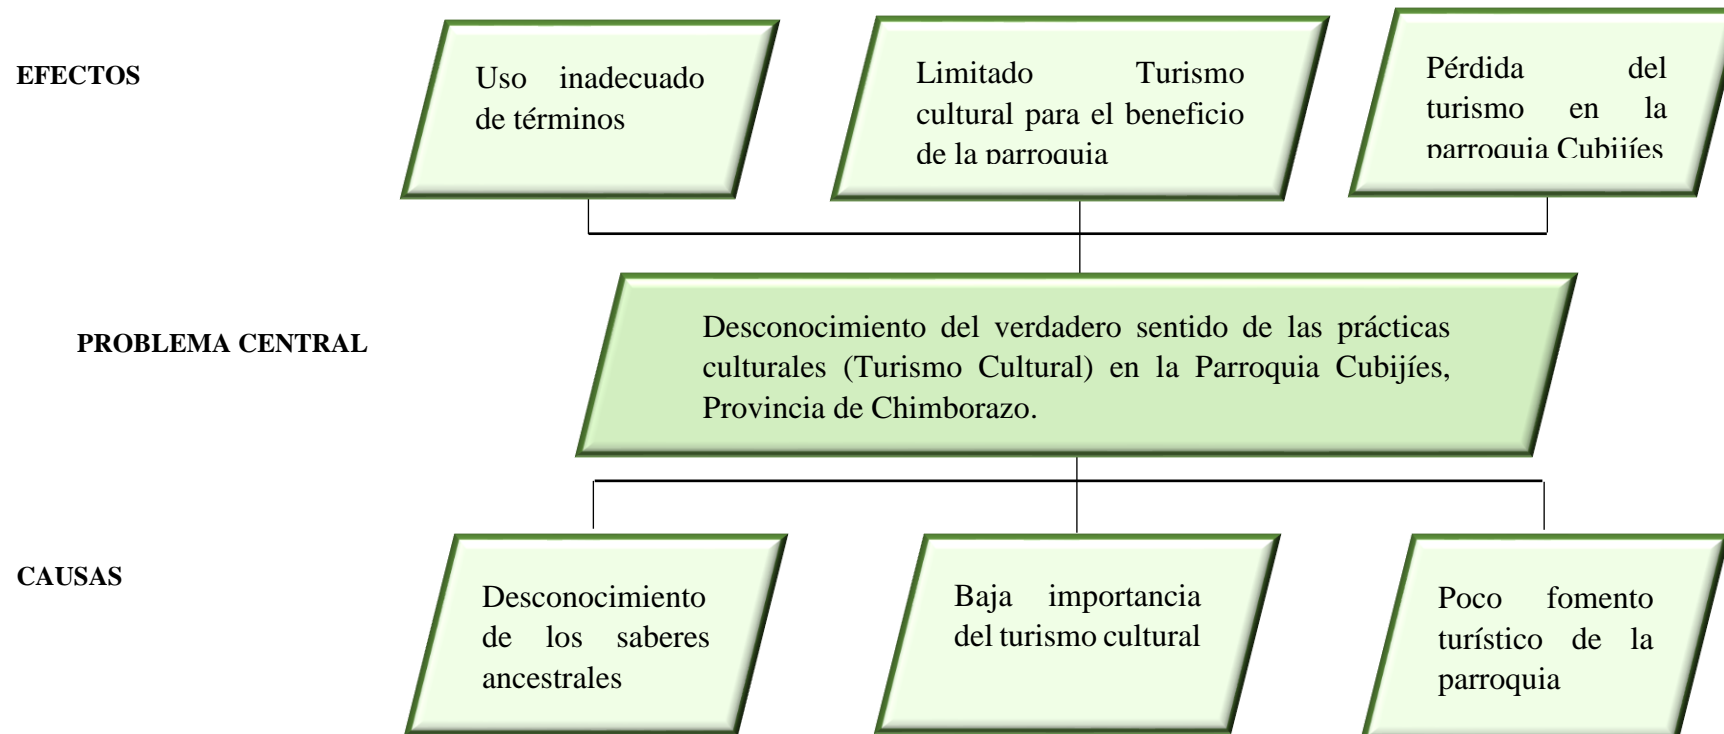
EFECTOS

Uso inadecuado de términos

Limitado Turismo cultural para el beneficio de la parroquia

Pérdida del turismo en la parroquia Cubijíes

PROBLEMA CENTRAL

Desconocimiento del verdadero sentido de las prácticas culturales (Turismo Cultural) en la Parroquia Cubijíes, Provincia de Chimborazo.

CAUSAS

Desconocimiento de los saberes ancestrales

Baja importancia del turismo cultural

Poco fomento turístico de la parroquia